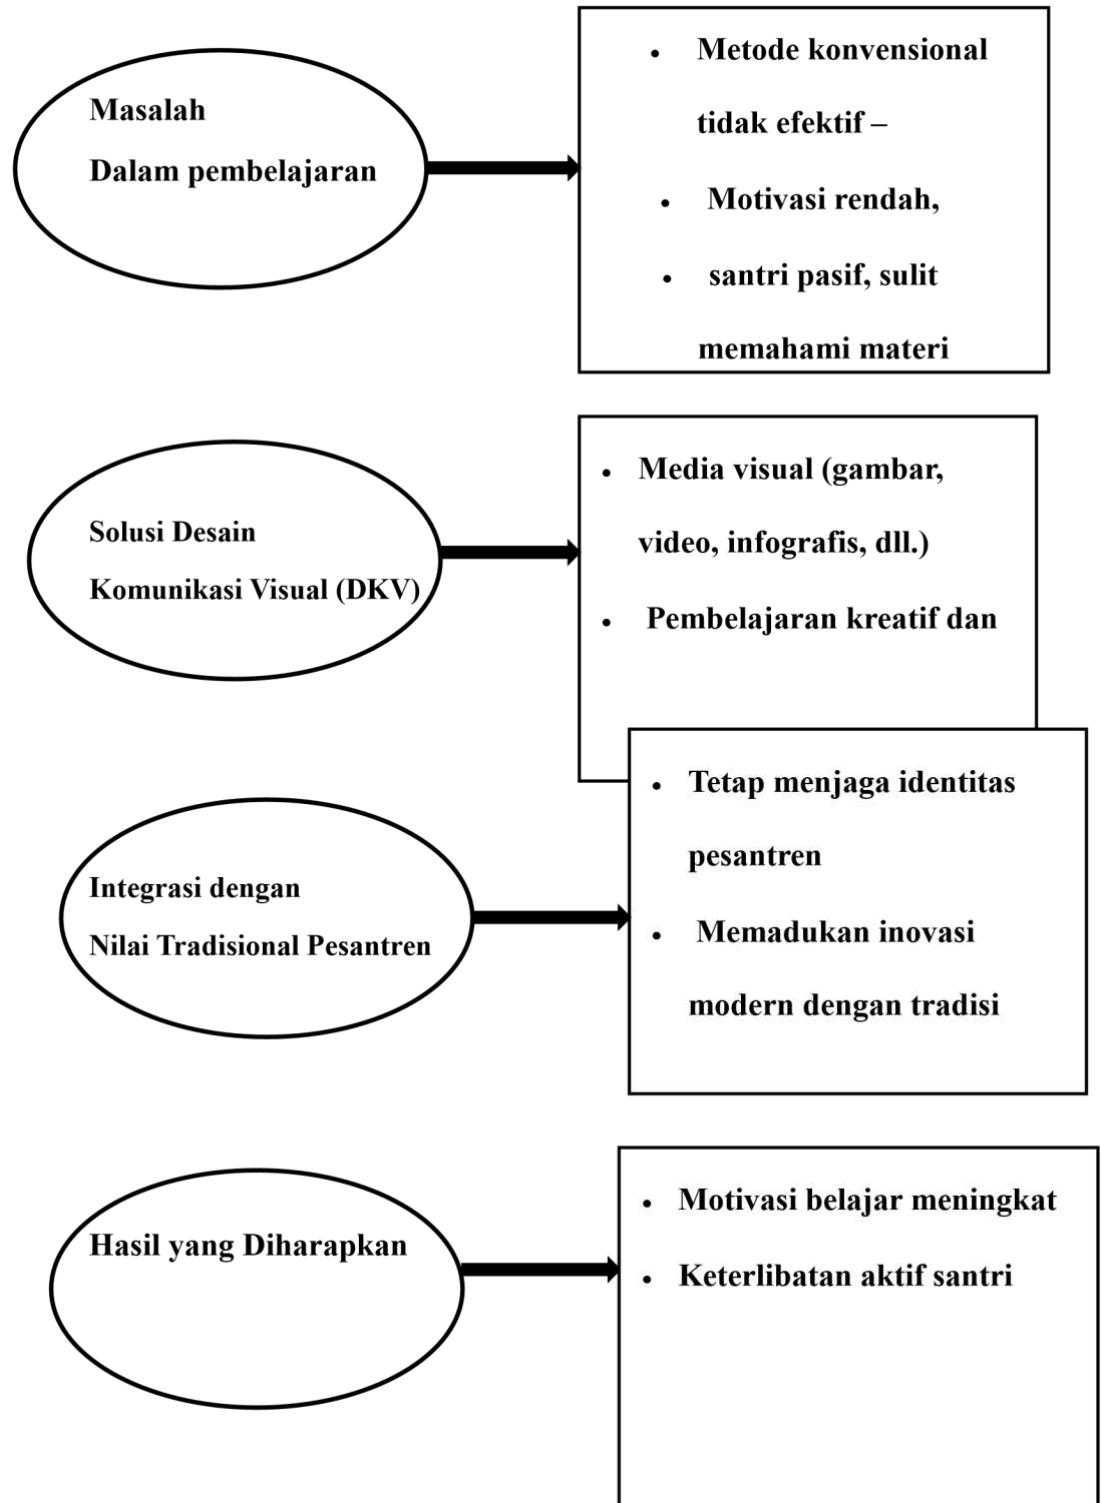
Masalah
Dalam pembelajaran

- Metode konvensional tidak efektif –
- Motivasi rendah,
- santri pasif, sulit memahami materi

Solusi Desain
Komunikasi Visual (DKV)

- Media visual (gambar, video, infografis, dll.)
- Pembelajaran kreatif dan

Integrasi dengan
Nilai Tradisional Pesantren

- Tetap menjaga identitas pesantren
- Memadukan inovasi modern dengan tradisi

Hasil yang Diharapkan

- Motivasi belajar meningkat
- Keterlibatan aktif santri